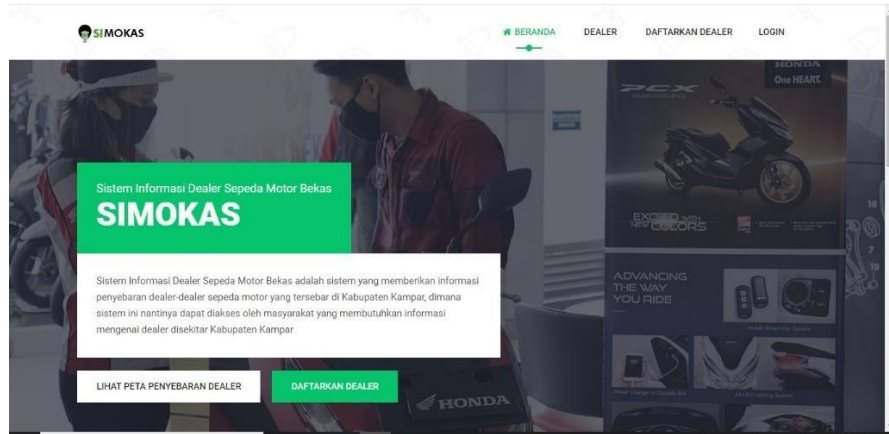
SIMOKAS

BERANDA DEALER DAFTARKAN DEALER LOGIN

HONDA
One HEART.

PCX

EXCEED WITH NEW COLORS

ADVANCING THE WAY YOU RIDE

Sistem Informasi Dealer Sepeda Motor Bekas
SIMOKAS

Sistem Informasi Dealer Sepeda Motor Bekas adalah sistem yang memberikan informasi penyebaran dealer-dealer sepeda motor yang tersebar di Kabupaten Kampar, dimana sistem ini nantinya dapat diakses oleh masyarakat yang membutuhkan informasi mengenai dealer disekitar Kabupaten Kampar

LIHAT PETA PENYEBARAN DEALER
DAFTARKAN DEALER

HONDA